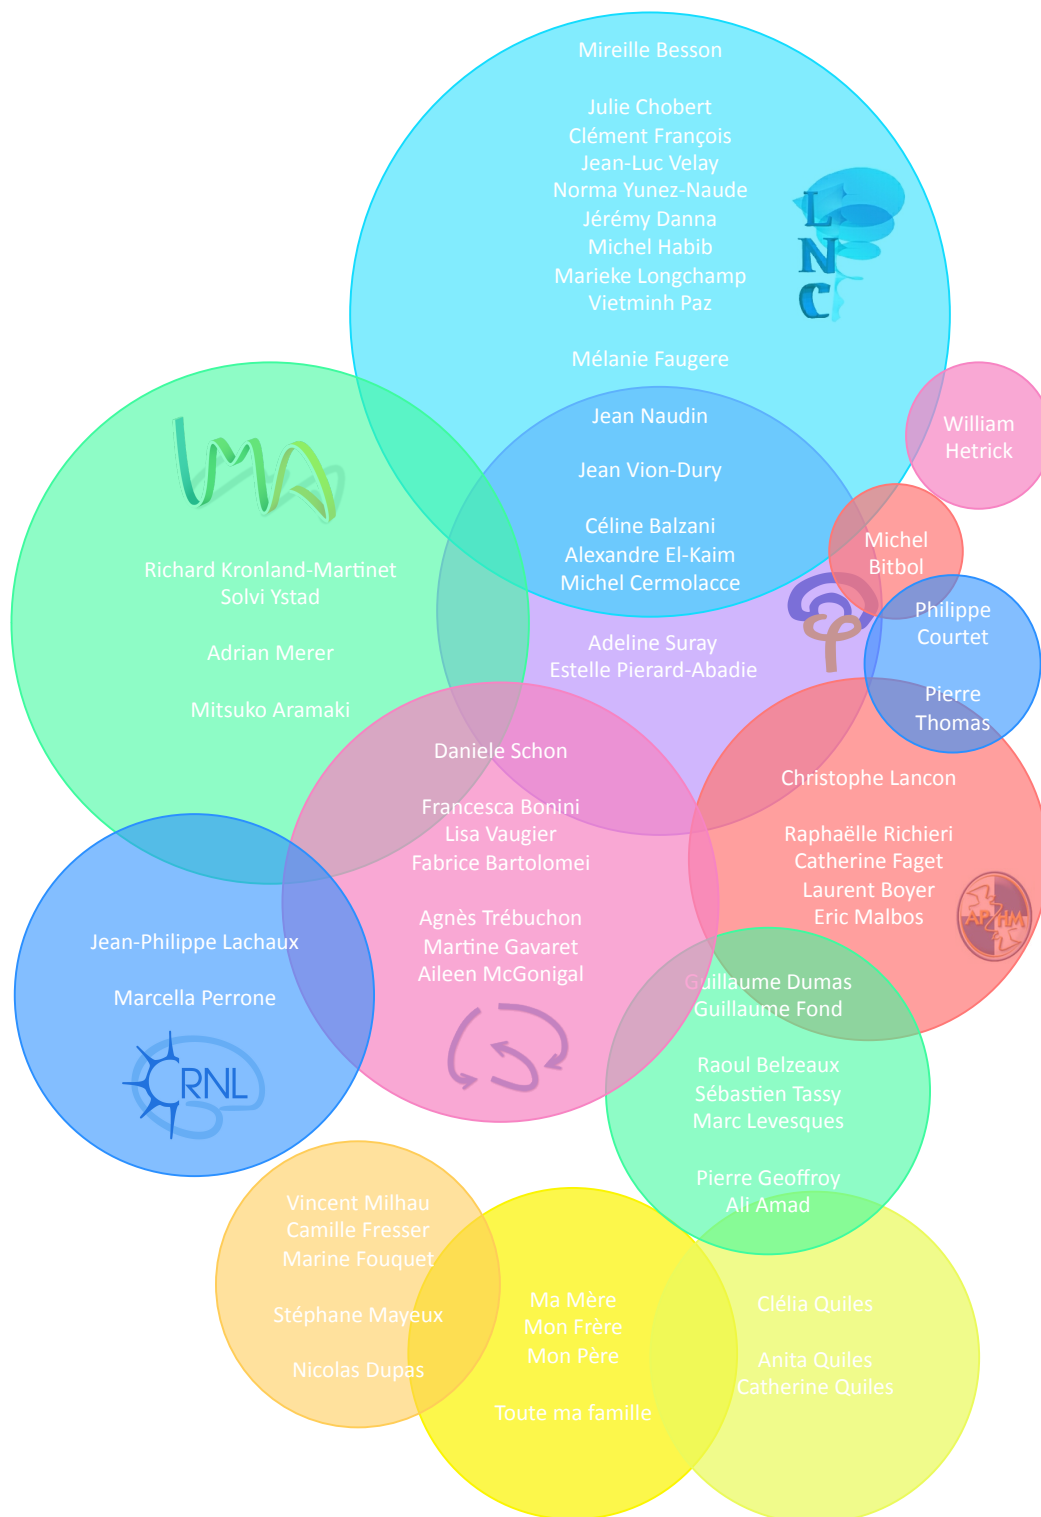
Mireille Besson

Julie Chobert
Clément François
Jean-Luc Velay
Norma Yunez-Naude
Jérémy Danna
Michel Habib
Marieke Longchamp
Vietminh Paz

Mélanie Faugere

LNC

William Hetrick

Jean Naudin

Jean Vion-Dury

Céline Balzani
Alexandre El-Kaim
Michel Cermolacce

Michel Bitbol

Philippe Courtet

Pierre Thomas

Adeline Suray
Estelle Pierard-Abadie

LMA

Richard Kronland-Martinet
Solvi Ystad

Adrian Merer

Mitsuko Aramaki

Daniele Schon

Francesca Bonini
Lisa Vaugier
Fabrice Bartolomei

Agnès Trébuchon
Martine Gavaret
Aileen McGonigal

Christophe Lancon

Raphaëlle Richieri
Catherine Faget
Laurent Boyer
Eric Malbos

AP-HM

Jean-Philippe Lachaux

Marcella Perrone

CRNL

Guillaume Dumas
Guillaume Fond

Raoul Belzeaux
Sébastien Tassy
Marc Levesques

Pierre Geoffroy
Ali Amad

Vincent Milhau
Camille Fresser
Marine Fouquet

Stéphane Mayeux

Nicolas Dupas

Ma Mère
Mon Frère
Mon Père

Toute ma famille

Clélia Quiles

Anita Quiles
Catherine Quiles